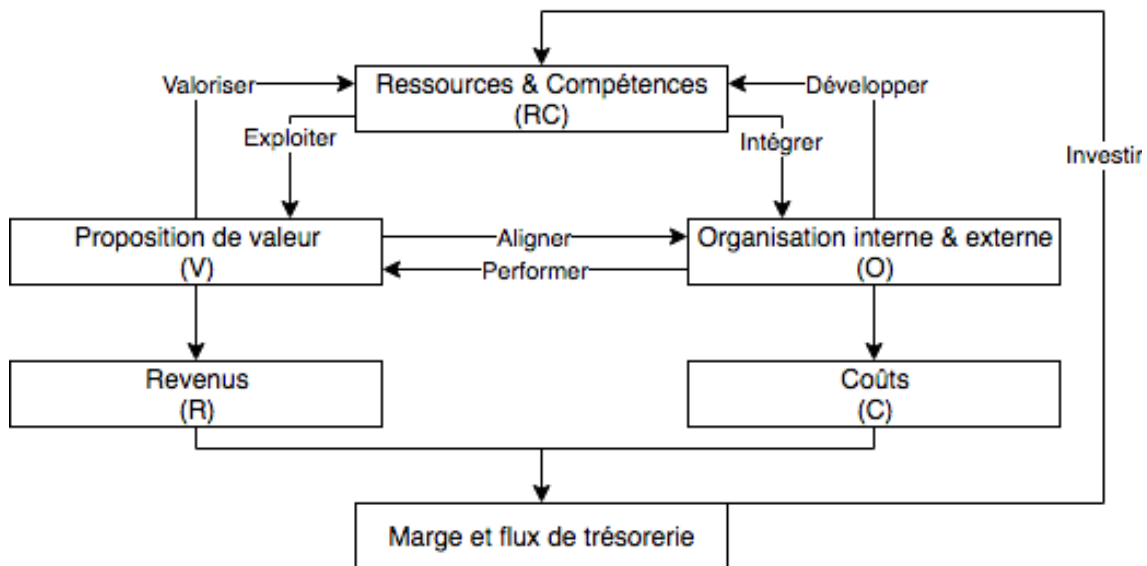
Valoriser

Ressources & Compétences
(RC)

Développer

Exploiter

Intégrer

Investir

Proposition de valeur
(V)

Aligner

Performer

Organisation interne & externe
(O)

Revenus
(R)

Coûts
(C)

Marge et flux de trésorerie